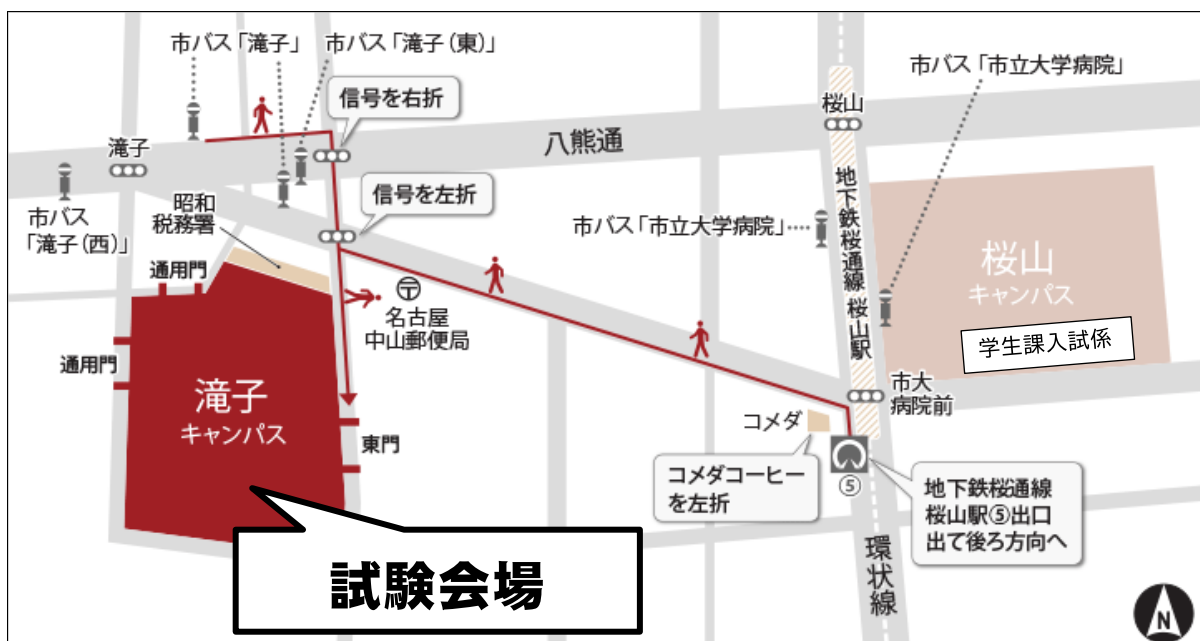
市バス「滝子」

市バス「滝子（東）」

信号を右折

市バス「市立大学病院」

桜山

八熊通

滝子

市バス「滝子（西）」

昭和税務署

信号を左折

市バス「市立大学病院」

地下鉄桜通線 桜山駅

桜山 キャンパス

学生課入試係

通用門

通用門

名古屋中山郵便局

滝子 キャンパス

東門

市大病院前

コメダ

コメダコーヒーを左折

⑤

地下鉄桜通線 桜山駅⑤出口 出て後ろ方向へ

環状線

試験会場

N